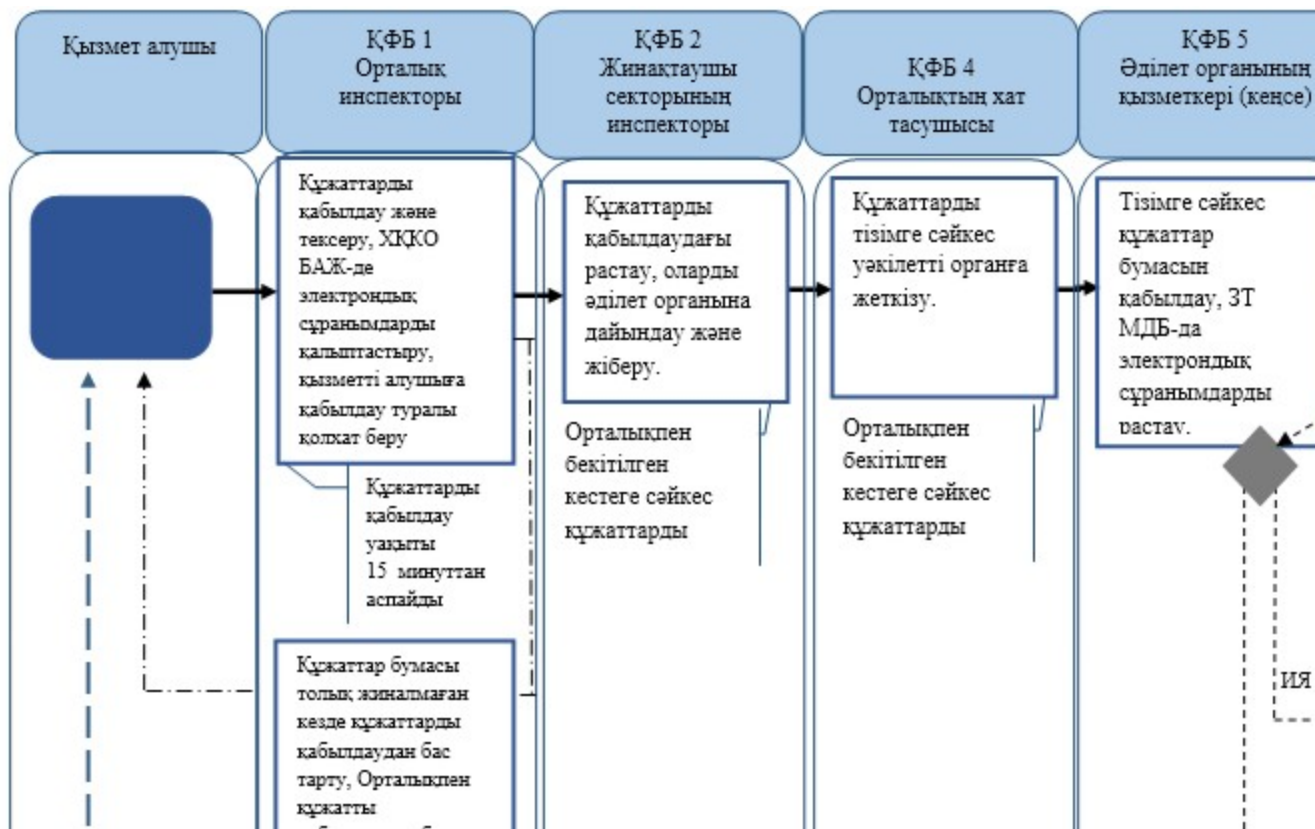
Қызмет алушы

ҚФБ 1
Орталық инспекторы

ҚФБ 2
Жинақтаушы секторының инспекторы

ҚФБ 4
Орталықтың хат тасушысы

ҚФБ 5
Әділет органының қызметкері (кеңсе)

Құжаттарды қабылдау және тексеру, ХҚКО БАЖ-де электрондық сұранымдарды қалыптастыру, қызметті алушыға қабылдау туралы қолхат беру

Құжаттарды қабылдау уақыты 15 минуттан аспайды

Құжаттар бумасы толық жиналмаған кезде құжаттарды қабылдаудан бас тарту, Орталықпен құжатты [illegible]

Құжаттарды қабылдаудағы растау, оларды әділет органына дайындау және жіберу.

Орталықпен бекітілген кестеге сәйкес құжаттарды

Құжаттарды тізімге сәйкес уәкілетті органға жеткізу.

Орталықпен бекітілген кестеге сәйкес құжаттарды

Тізімге сәйкес құжаттар бумасын қабылдау, ЗТ МДБ-да электрондық сұранымдарды растау.

ИЯ